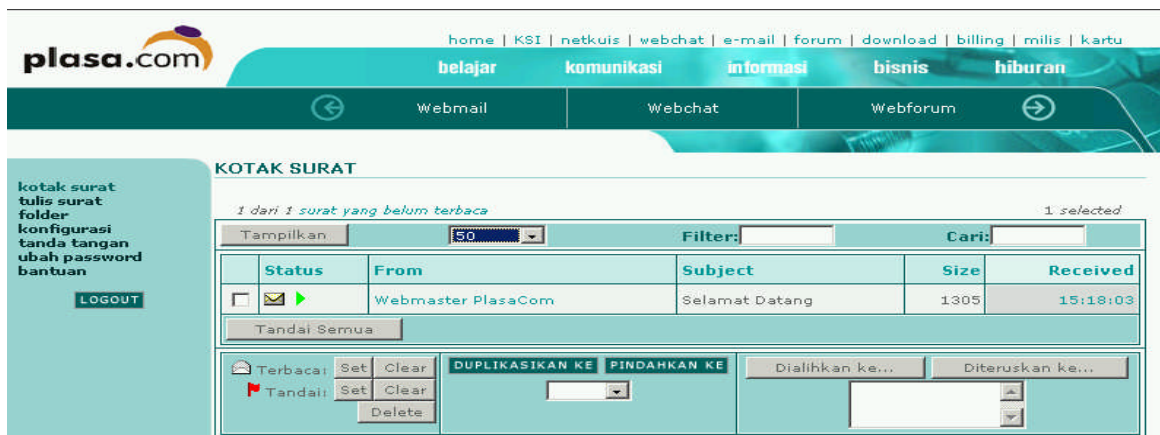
plasa.com

home | KSI | netkuis | webchat | e-mail | forum | download | billing | milis | kartu

belajar komunikasi informasi bisnis hiburan

Webmail Webchat Webforum

kotak surat
tulis surat
folder
konfigurasi
tanda tangan
ubah password
bantuan

LOGOUT

KOTAK SURAT

1 dari 1 surat yang belum terbaca

1 selected

Tampilkan 50 Filter: Cari:

| | Status | From | Subject | Size | Received |
|---|---|---|---|---|---|
| | | Webmaster PlasaCom | Selamat Datang | 1305 | 15:18:03 |

Tandai Semua

Terbaca: Set Clear
Tandai: Set Clear
Delete

DUPLIKASIKAN KE PINDAHKAN KE

Dialihkan ke... Diteruskan ke...